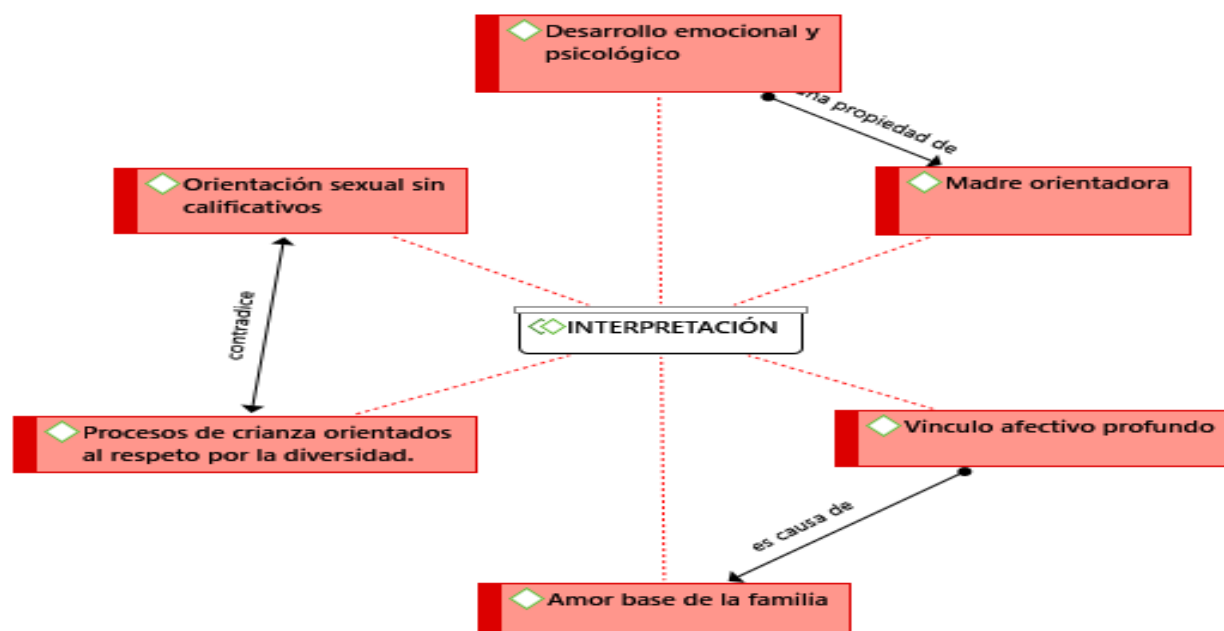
Desarrollo emocional y psicológico

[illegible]na propiedad de

Orientación sexual sin calificativos

Madre orientadora

contradice

INTERPRETACIÓN

Procesos de crianza orientados al respeto por la diversidad.

Vinculo afectivo profundo

es causa de

Amor base de la familia